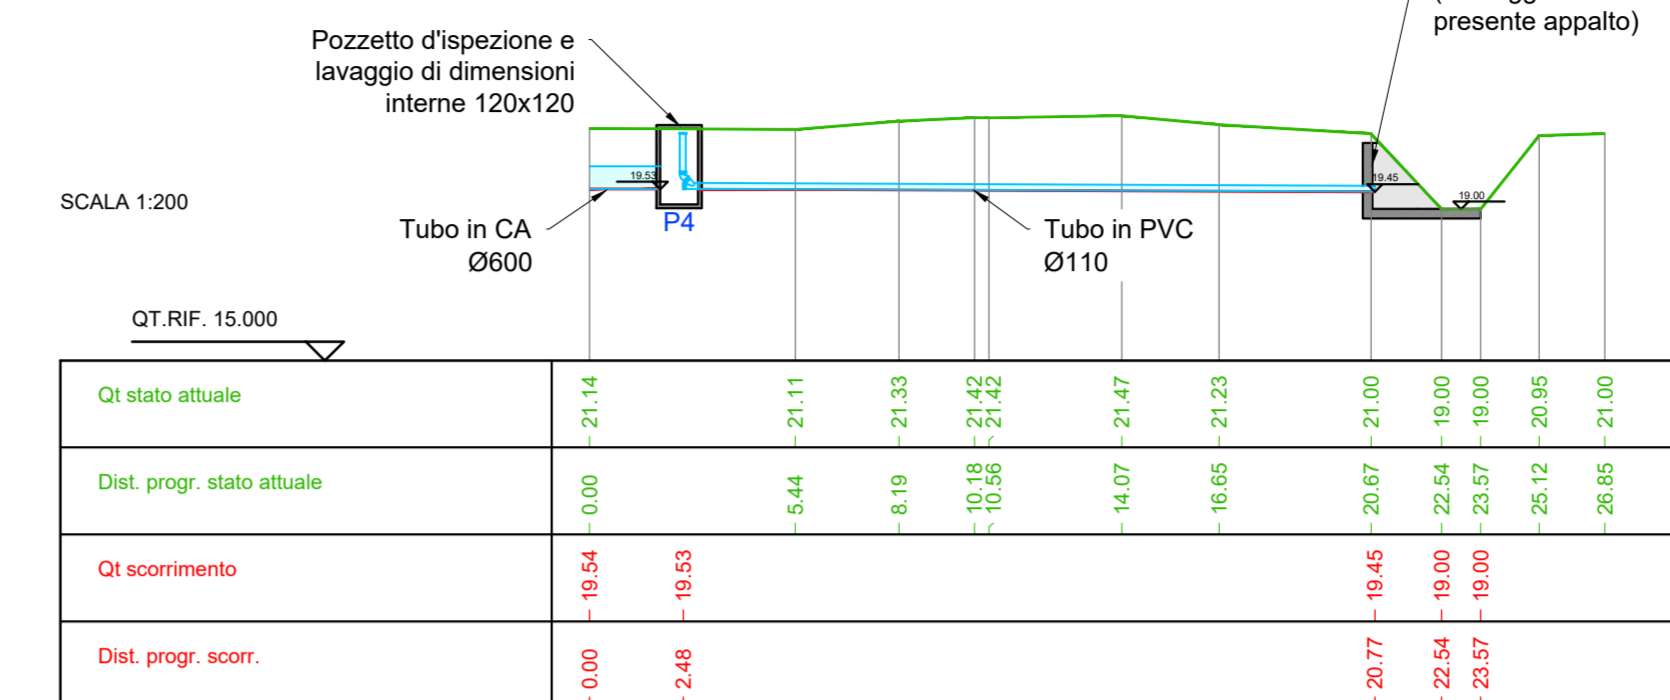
presente appalto)

Pozzetto d'ispezione e lavaggio di dimensioni interne 120x120

SCALA 1:200

19.53

P4

19.45

19.00

Tubo in CA Ø600

Tubo in PVC Ø110

QT.RIF. 15.000

| Qt stato attuale | 21.14 | 21.11 | 21.33 | 21.42 | 21.42 | 21.47 | 21.23 | 21.00 | 19.00 | 19.00 | 20.95 | 21.00 |
|---|---|---|---|---|---|---|---|---|---|---|---|---|
| Dist. progr. stato attuale | 0.00 | 5.44 | 8.19 | 10.18 | 10.56 | 14.07 | 16.65 | 20.67 | 22.54 | 23.57 | 25.12 | 26.85 |
| Qt scorrimento | 19.54 | 19.53 | 19.45 | 19.00 | 19.00 | | | | | | | |
| Dist. progr. scorr. | 0.00 | 2.48 | 20.77 | 22.54 | 23.57 | | | | | | | |